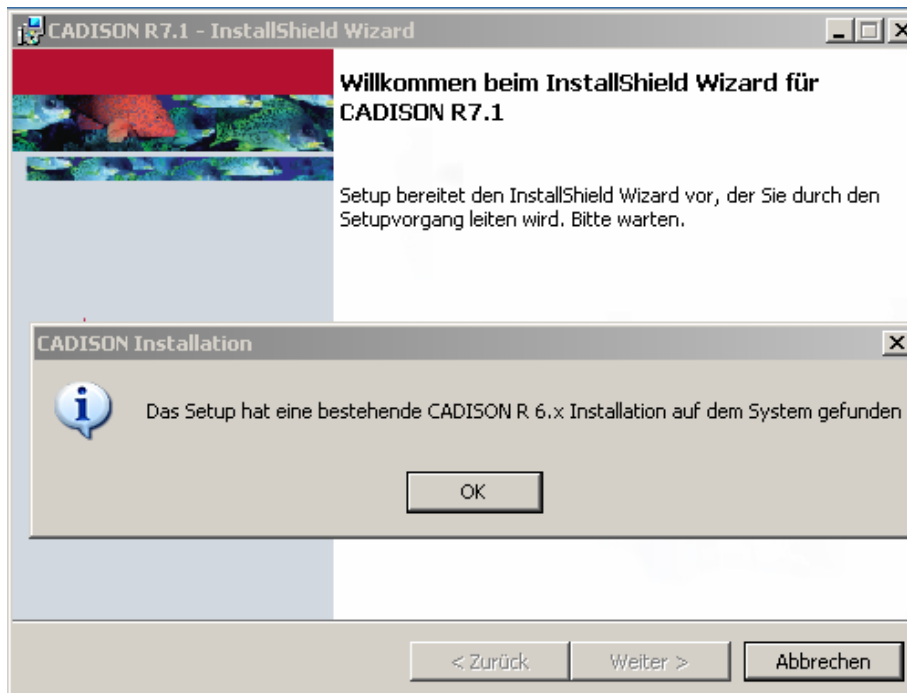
CADISON R7.1 - InstallShield Wizard

Willkommen beim InstallShield Wizard für CADISON R7.1

Setup bereitet den InstallShield Wizard vor, der Sie durch den Setupvorgang leiten wird. Bitte warten.

CADISON Installation

Das Setup hat eine bestehende CADISON R 6.x Installation auf dem System gefunden

OK

< Zurück

Weiter >

Abbrechen